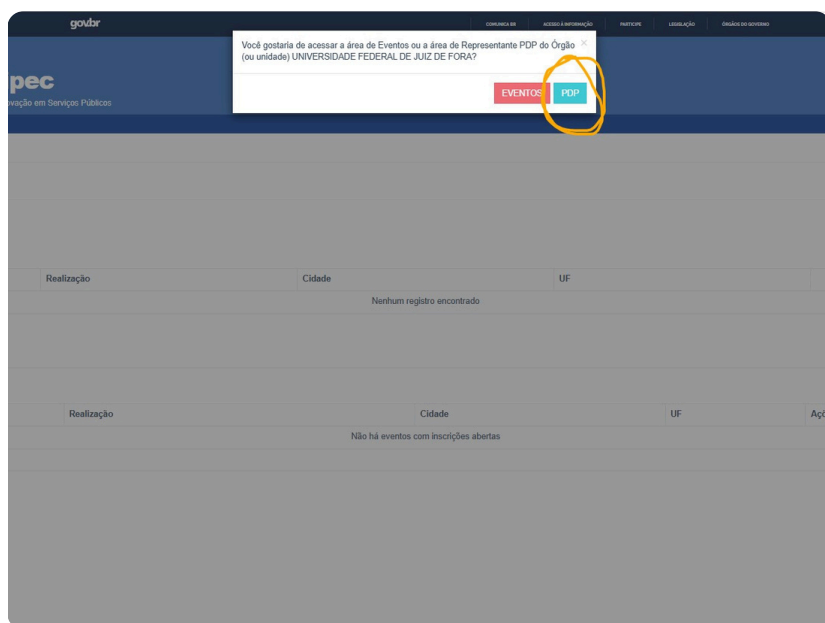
gov.br

COMUNICA BR ACESSO À INFORMAÇÃO PARTICIPE LEGISLAÇÃO ÓRGÃOS DO GOVERNO

Você gostaria de acessar a área de Eventos ou a área de Representante PDP do Órgão (ou unidade) UNIVERSIDADE FEDERAL DE JUIZ DE FORA? ×

EVENTOS PDP

pec
vação em Serviços Públicos

| Realização | Cidade | UF |
|---|---|---|
| Nenhum registro encontrado | | |

| Realização | Cidade | UF | Açõ |
|---|---|---|---|
| Não há eventos com inscrições abertas | | | |